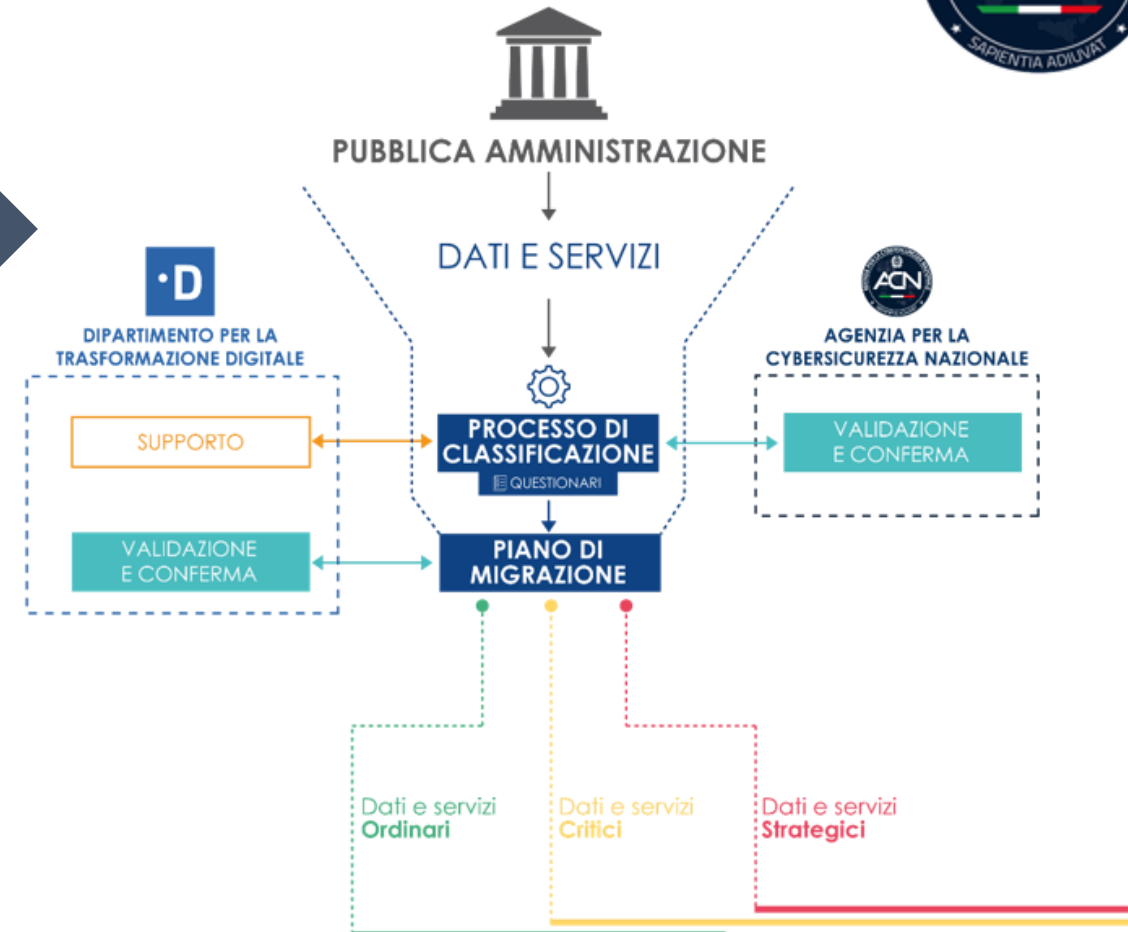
SAPIENTIA ADIUVAT

PUBBLICA AMMINISTRAZIONE

DATI E SERVIZI

·D

DIPARTIMENTO PER LA TRASFORMAZIONE DIGITALE

ACN

AGENZIA PER LA CYBERSICUREZZA NAZIONALE

SUPPORTO

PROCESSO DI CLASSIFICAZIONE

QUESTIONARI

VALIDAZIONE E CONFERMA

VALIDAZIONE E CONFERMA

PIANO DI MIGRAZIONE

Dati e servizi Ordinari

Dati e servizi Critici

Dati e servizi Strategici